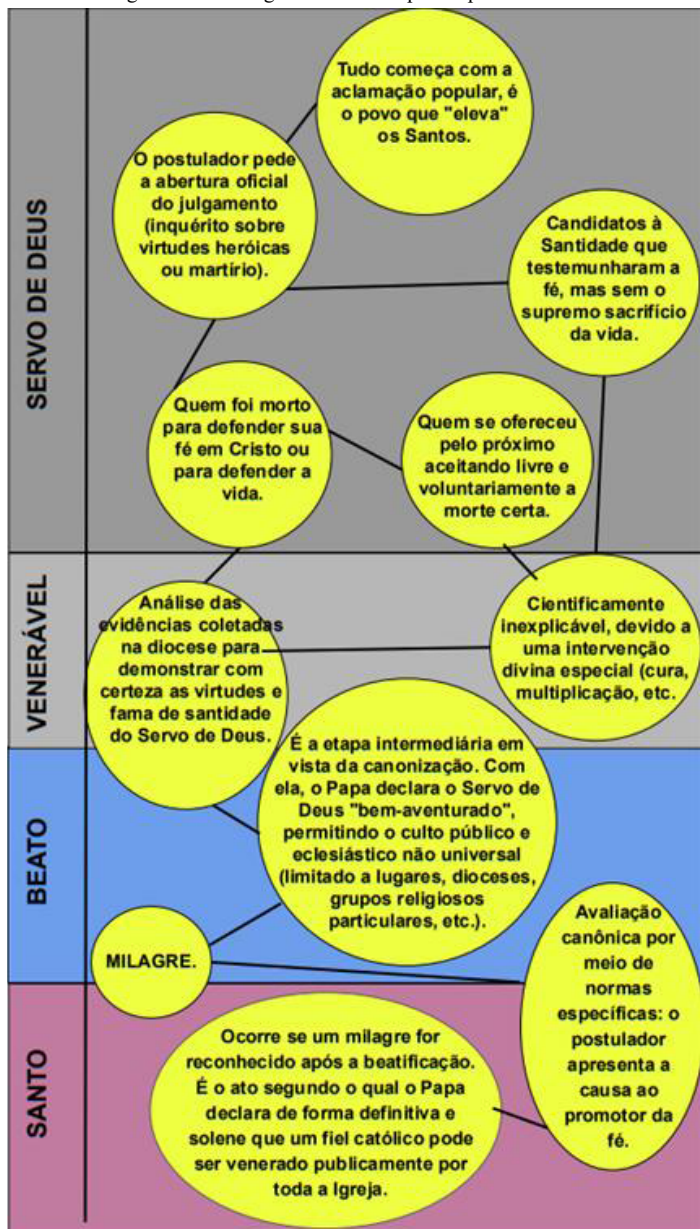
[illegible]

SERVO DE DEUS

Tudo começa com a aclamação popular, é o povo que "eleva" os Santos.

O postulador pede a abertura oficial do julgamento (inquérito sobre virtudes heróicas ou martírio).

Candidatos à Santidade que testemunharam a fé, mas sem o supremo sacrifício da vida.

Quem foi morto para defender sua fé em Cristo ou para defender a vida.

Quem se ofereceu pelo próximo aceitando livre e voluntariamente a morte certa.

VENERÁVEL

Análise das evidências coletadas na diocese para demonstrar com certeza as virtudes e fama de santidade do Servo de Deus.

Cientificamente inexplicável, devido a uma intervenção divina especial (cura, multiplicação, etc.

BEATO

É a etapa intermediária em vista da canonização. Com ela, o Papa declara o Servo de Deus "bem-aventurado", permitindo o culto público e eclesiástico não universal (limitado a lugares, dioceses, grupos religiosos particulares, etc.).

MILAGRE.

Avaliação canônica por meio de normas específicas: o postulador apresenta a causa ao promotor da fé.

SANTO

Ocorre se um milagre for reconhecido após a beatificação. É o ato segundo o qual o Papa declara de forma definitiva e solene que um fiel católico pode ser venerado publicamente por toda a Igreja.